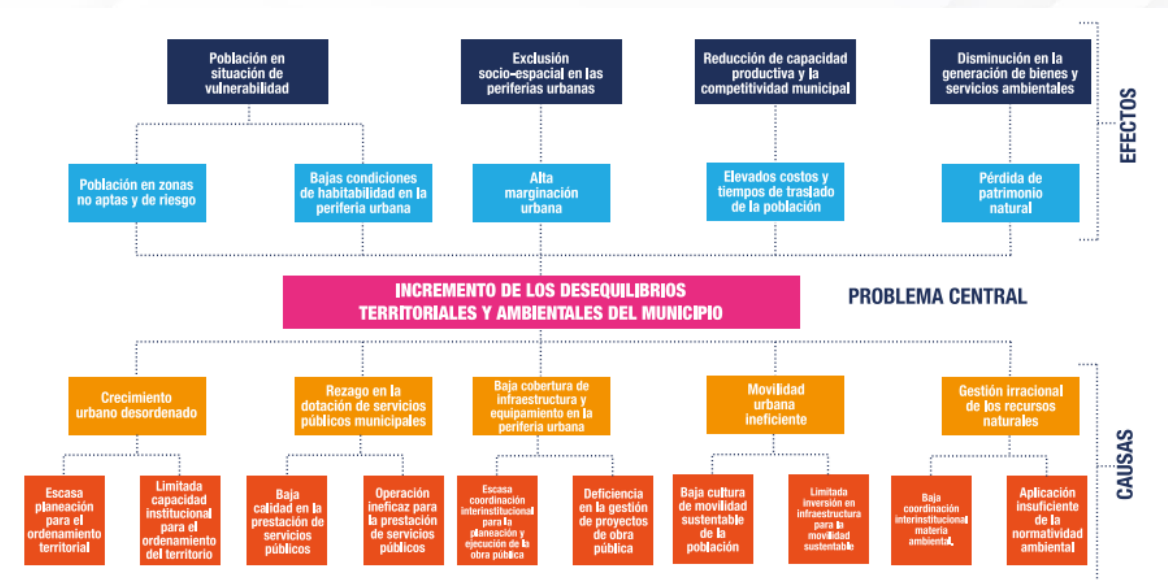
Población en situación de vulnerabilidad

Exclusión socio-espacial en las periferias urbanas

Reducción de capacidad productiva y la competitividad municipal

Disminución en la generación de bienes y servicios ambientales

EFECTOS

Población en zonas no aptas y de riesgo

Bajas condiciones de habitabilidad en la periferia urbana

Alta marginación urbana

Elevados costos y tiempos de traslado de la población

Pérdida de patrimonio natural

INCREMENTO DE LOS DESEQUILIBRIOS TERRITORIALES Y AMBIENTALES DEL MUNICIPIO

PROBLEMA CENTRAL

Crecimiento urbano desordenado

Rezago en la dotación de servicios públicos municipales

Baja cobertura de infraestructura y equipamiento en la periferia urbana

Movilidad urbana ineficiente

Gestión irracional de los recursos naturales

CAUSAS

Escasa planeación para el ordenamiento territorial

Limitada capacidad institucional para el ordenamiento del territorio

Baja calidad en la prestación de servicios públicos

Operación ineficaz para la prestación de servicios públicos

Escasa coordinación interinstitucional para la planeación y ejecución de la obra pública

Deficiencia en la gestión de proyectos de obra pública

Baja cultura de movilidad sustentable de la población

Limitada inversión en infraestructura para la movilidad sustentable

Baja coordinación interinstitucional materia ambiental

Aplicación insuficiente de la normatividad ambiental